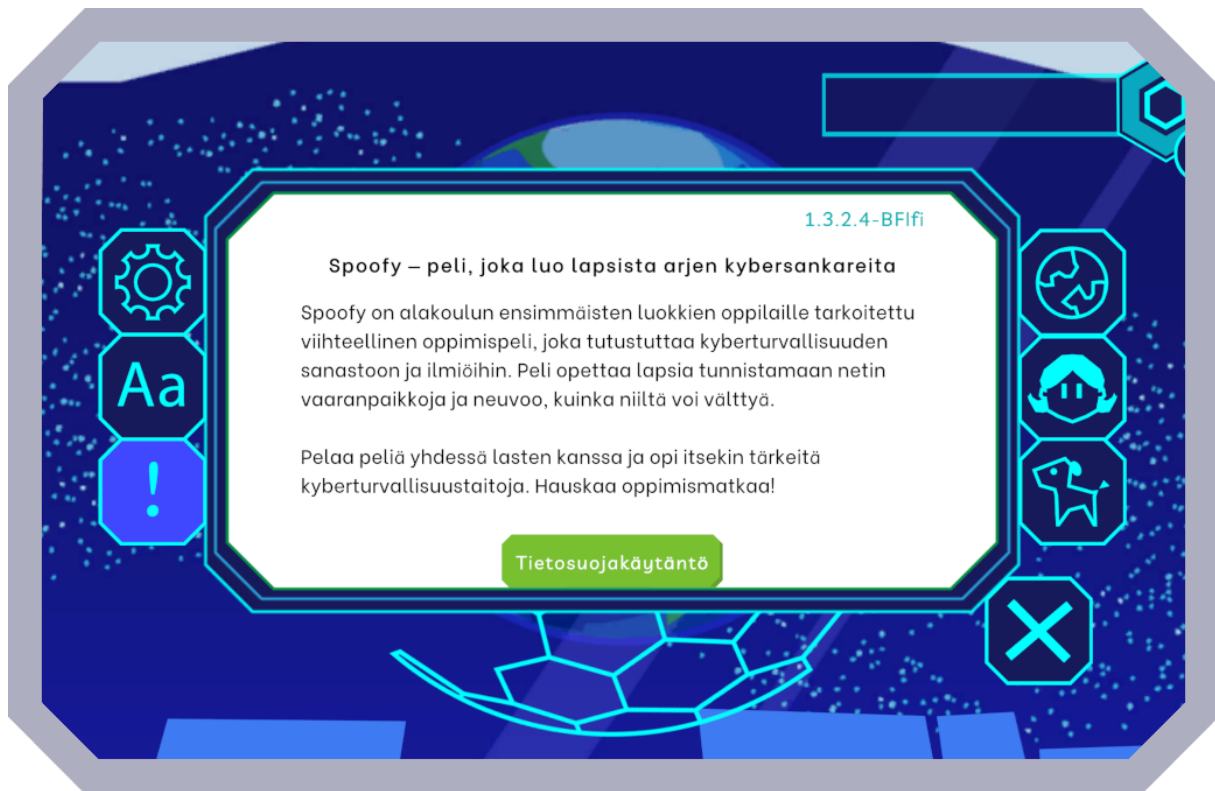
1.3.2.4-BFIfi

Aa

!

Spoofy – peli, joka luo lapsista arjen kybersankareita

Spoofy on alakoulun ensimmäisten luokkien oppilaille tarkoitettu viihteellinen oppimispeli, joka tutustuttaa kyberturvallisuuden sanastoon ja ilmiöihin. Peli opettaa lapsia tunnistamaan netin vaaranpaikkoja ja neuvoo, kuinka niiltä voi välttyä.

Pelaa peliä yhdessä lasten kanssa ja opi itsekin tärkeitä kyberturvallisuustaitoja. Hauskaa oppimismatkaa!

Tietosuojakäytäntö